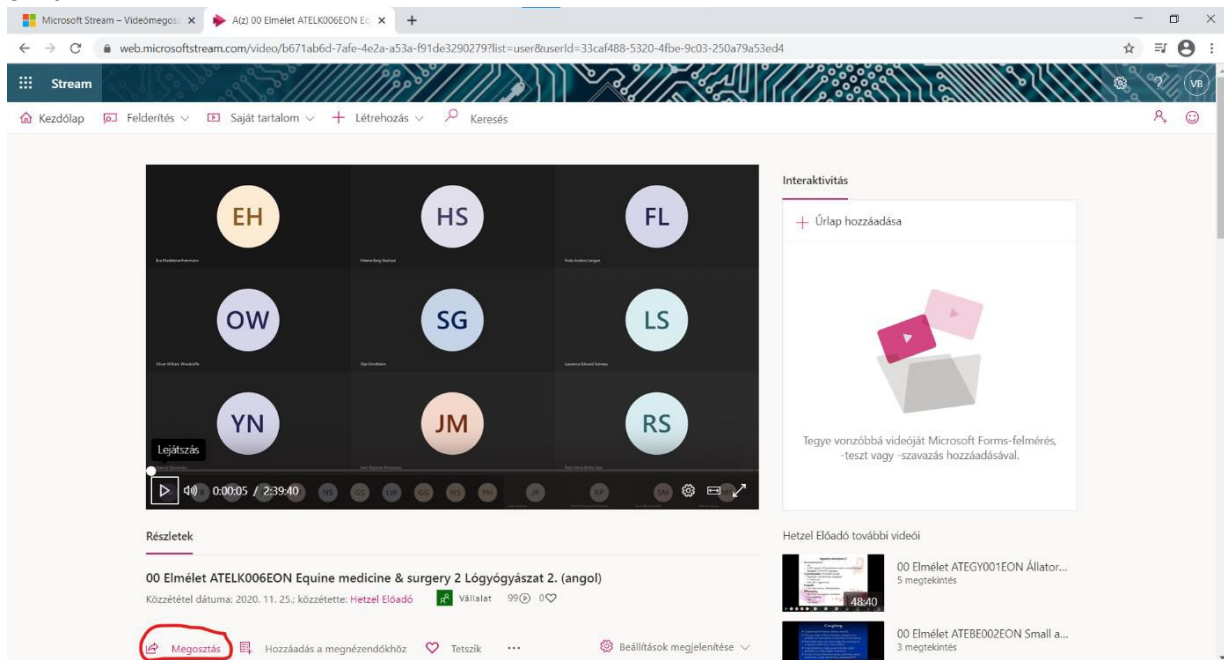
Microsoft Stream – Videómegosz ×
A(z) 00 Elmélet ATELK006EON Eq ×
+

web.microsoftstream.com/video/b671ab6d-7afe-4e2a-a53a-f91de3290279?list=user&userId=33caf488-5320-4fbe-9c03-250a79a53ed4

Stream

VB

Kezdőlap
Felderítés
Saját tartalom
Létrehozás
Keresés

EH
HS
FL
OW
SG
LS
YN
JM
RS

Lejátszás
0:00:05 / 2:39:40

Interaktivitás

Űrlap hozzáadása

Tegye vonzóbbá videóját Microsoft Forms-felmérés, -teszt vagy -szavazás hozzáadásával.

Részletek

00 Elmélet ATELK006EON Equine medicine & surgery 2 Lógyógyászat 2. (angol)

Közzététel dátuma: 2020. 11. 25.; közzétette: Hetzel Előadó
Vállalat 99 0

Megosztás
Hozzáadás a megnézendőkhöz
Tetszik
...
Beállítások megjelenítése

Hetzel Előadó további videói

00 Elmélet ATEGY001EON Állator...
5 megtekintés
48:40

00 Elmélet ATEBE002EON Small a...
3 megtekintés